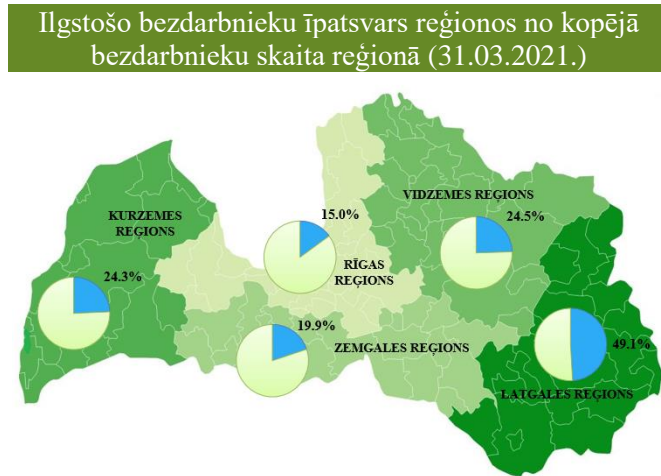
Ilgstošo bezdarbnieku īpatsvars reģionos no kopējā bezdarbnieku skaita reģionā (31.03.2021.)

KURZEMES REĢIONS
24.3%

15.0%
RĪGAS REĢIONS

VIDZEMES REĢIONS
24.5%

19.9%
ZEMGALES REĢIONS

49.1%
LATGALES REĢIONS